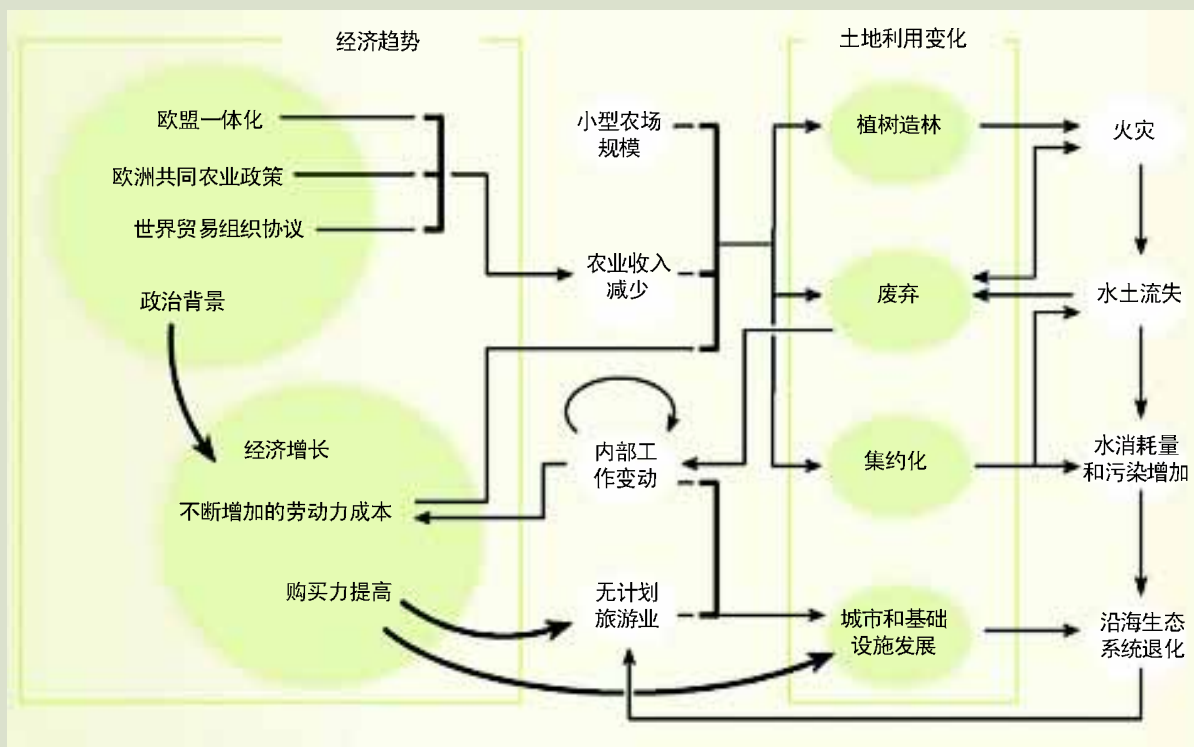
经济趋势

土地利用变化

欧盟一体化

欧洲共同农业政策

世界贸易组织协议

政治背景

经济增长

不断增加的劳动力成本

购买力提高

小型农场规模

农业收入减少

内部工作变动

无计划旅游业

植树造林

废弃

集约化

城市和基础设施发展

火灾

水土流失

水消耗量和污染增加

沿海生态系统退化